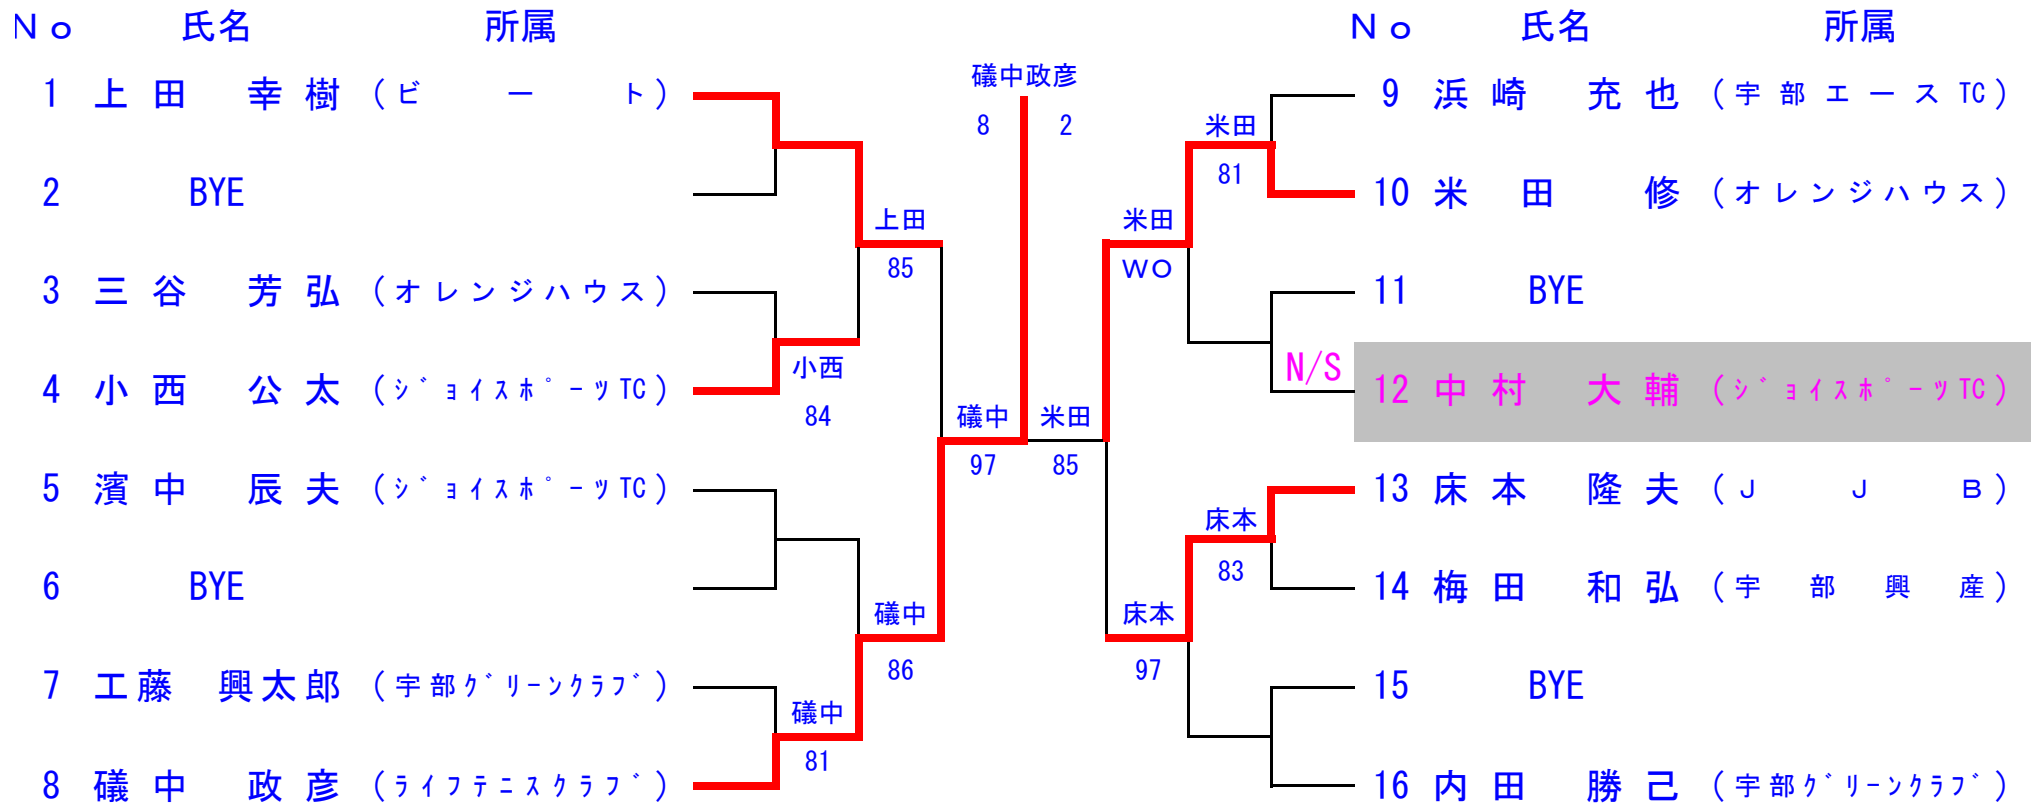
No 氏名 所属

1 上田 幸樹 （ビート）
2 BYE
3 三谷 芳弘 （オレンジハウス）
4 小西 公太 （ｼﾞｮｲｽﾎﾟｰﾂTC）
5 濱中 辰夫 （ｼﾞｮｲｽﾎﾟｰﾂTC）
6 BYE
7 工藤 興太郎 （宇部ｸﾞﾘｰﾝｸﾗﾌﾞ）
8 礒中 政彦 （ﾗｲﾌﾃﾆｽｸﾗﾌﾞ）

上田
85
小西
84
礒中
86
礒中
81
礒中
97
礒中政彦
8 2
米田
85
米田
81
米田
WO
N/S
床本
83
床本
97

No 氏名 所属

9 浜崎 充也 （宇部エースTC）
10 米田 修 （オレンジハウス）
11 BYE
12 中村 大輔 （ｼﾞｮｲｽﾎﾟｰﾂTC）
13 床本 隆夫 （JJB）
14 梅田 和弘 （宇部興産）
15 BYE
16 内田 勝己 （宇部ｸﾞﾘｰﾝｸﾗﾌﾞ）